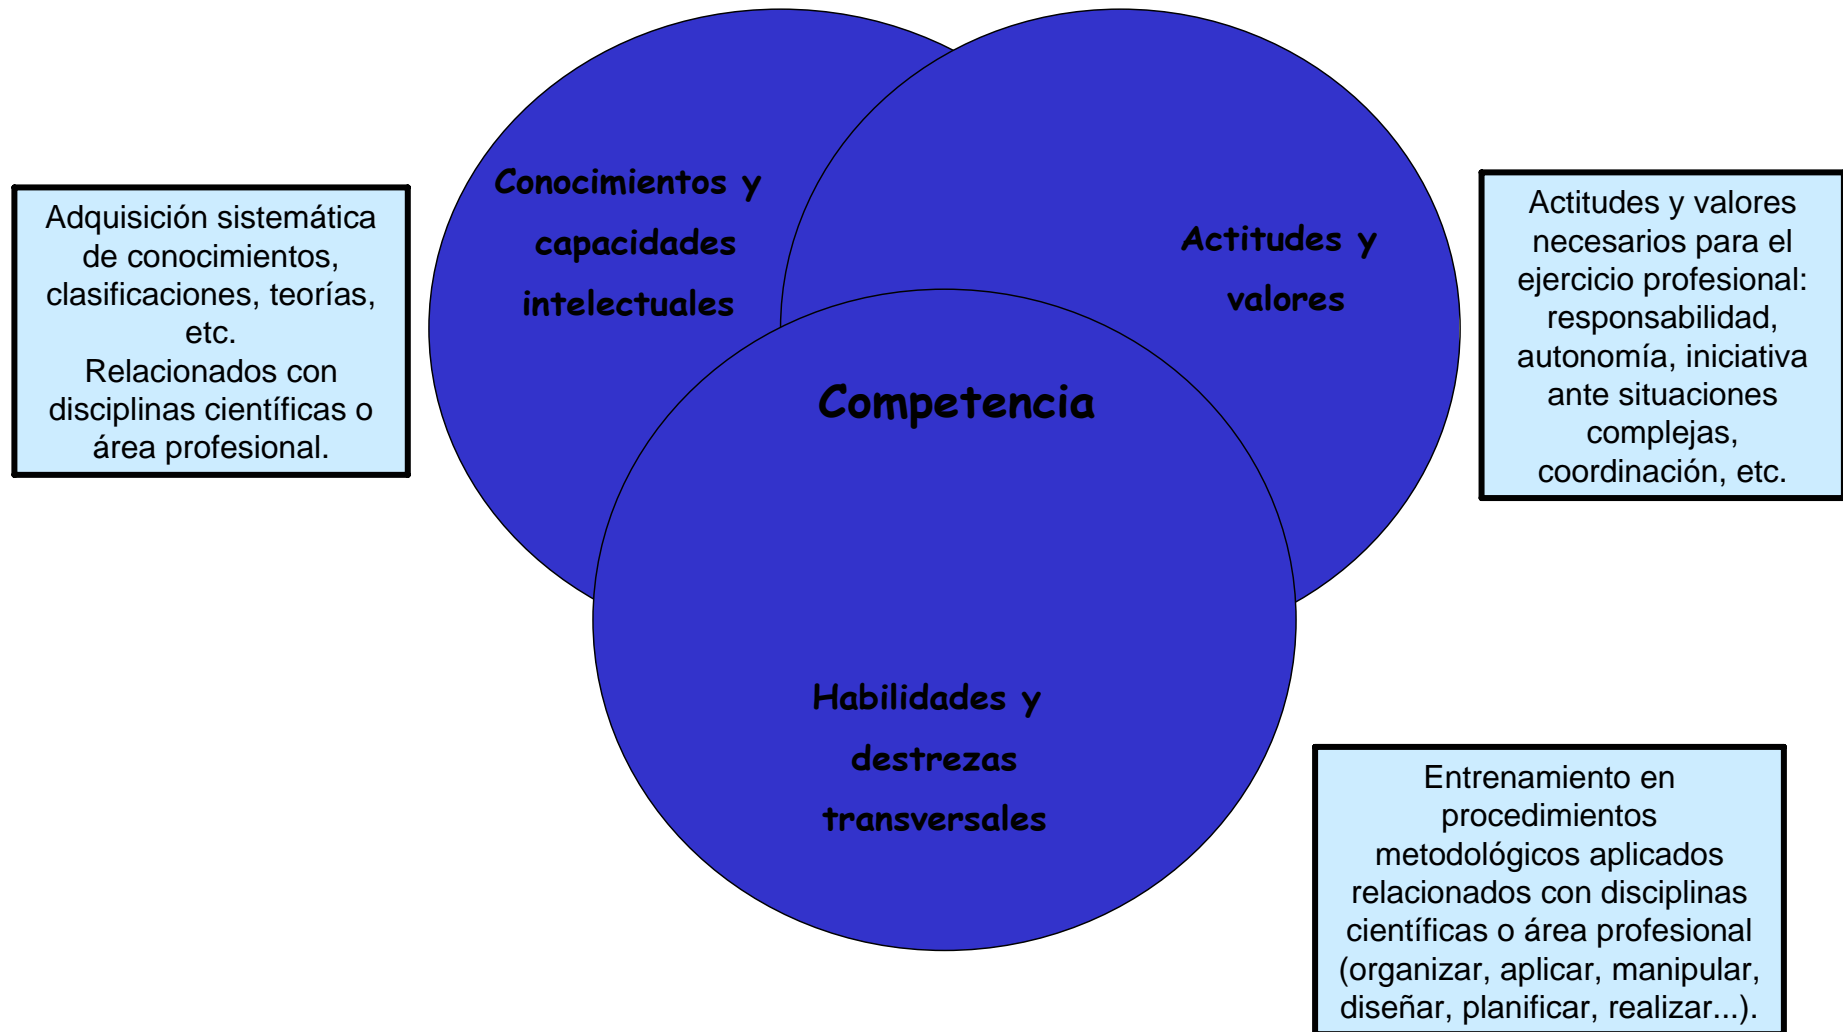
Adquisición sistemática de conocimientos, clasificaciones, teorías, etc.
Relacionados con disciplinas científicas o área profesional.

Conocimientos y capacidades intelectuales

Actitudes y valores

Actitudes y valores necesarios para el ejercicio profesional: responsabilidad, autonomía, iniciativa ante situaciones complejas, coordinación, etc.

Competencia

Habilidades y destrezas transversales

Entrenamiento en procedimientos metodológicos aplicados relacionados con disciplinas científicas o área profesional (organizar, aplicar, manipular, diseñar, planificar, realizar...).